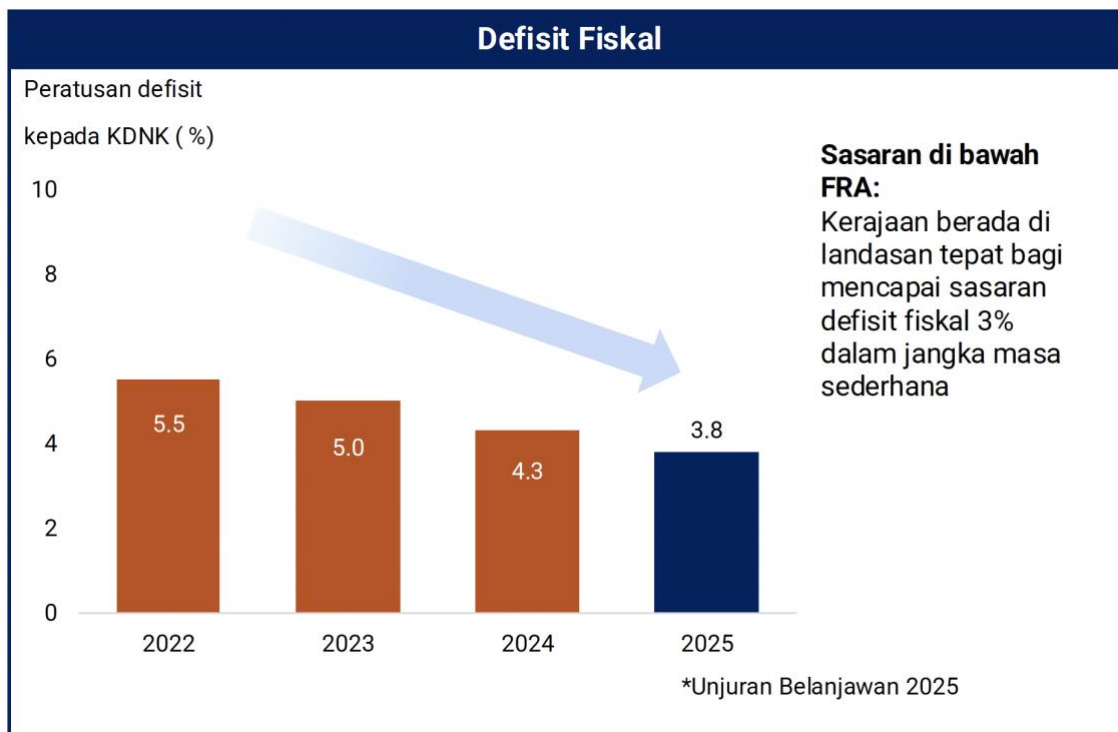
Defisit Fiskal

Peratusan defisit

kepada KDNK ( %)

10
8
6
4
2
0

5.5
5.0
4.3
3.8

2022
2023
2024
2025

Sasaran di bawah FRA:
Kerajaan berada di landasan tepat bagi mencapai sasaran defisit fiskal 3% dalam jangka masa sederhana

*Unjuran Belanjawan 2025